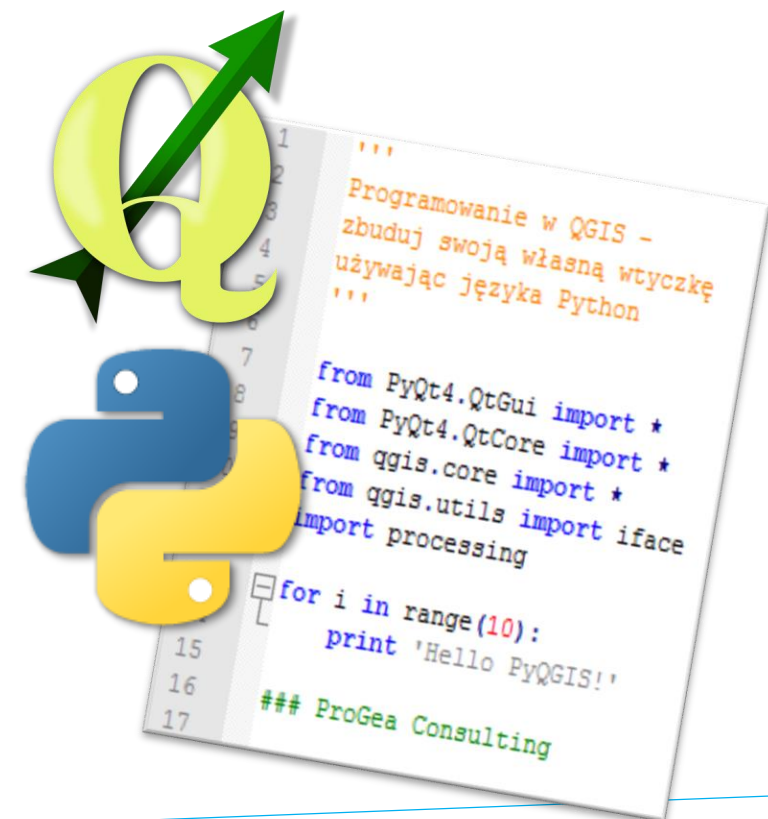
1
2
3
4
5
6
7
8
15
16
17

'''
Programowanie w QGIS –
zbuduj swoją własną wtyczkę
używając języka Python
'''

from PyQt4.QtGui import *
from PyQt4.QtCore import *
from qgis.core import *
from qgis.utils import iface
import processing

for i in range(10):
    print 'Hello PyQGIS!'

### ProGea Consulting